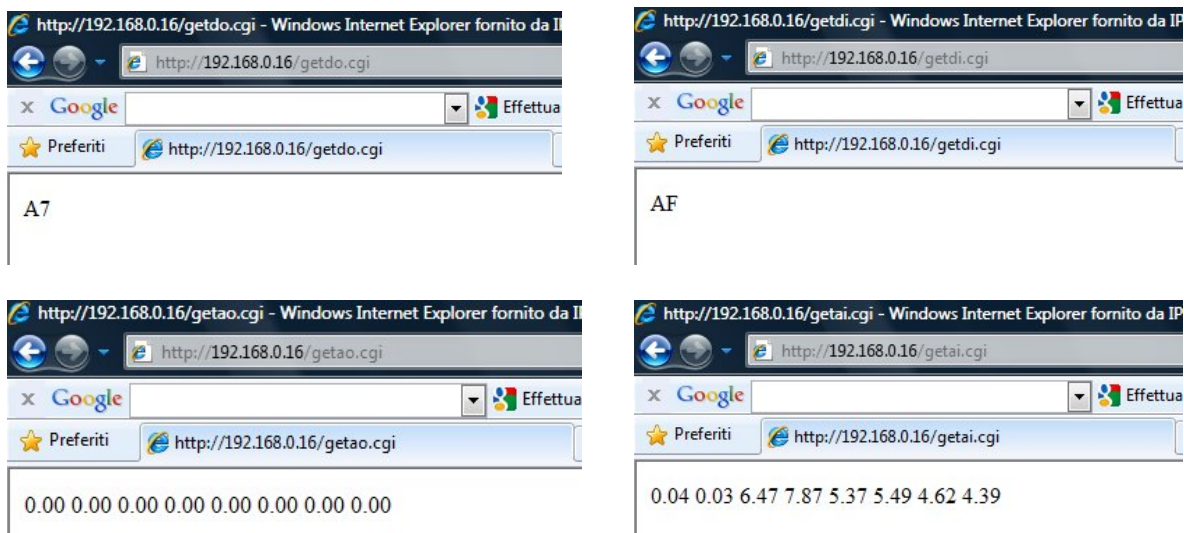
http://192.168.0.16/getdo.cgi - Windows Internet Explorer fornito da I
http://192.168.0.16/getdo.cgi
x Google
Effettua
Preferiti
http://192.168.0.16/getdo.cgi
A7

http://192.168.0.16/getdi.cgi - Windows Internet Explorer fornito da IP
http://192.168.0.16/getdi.cgi
x Google
Effettua
Preferiti
http://192.168.0.16/getdi.cgi
AF

http://192.168.0.16/getao.cgi - Windows Internet Explorer fornito da I
http://192.168.0.16/getao.cgi
x Google
Effettua
Preferiti
http://192.168.0.16/getao.cgi
0.00 0.00 0.00 0.00 0.00 0.00 0.00 0.00

http://192.168.0.16/getai.cgi - Windows Internet Explorer fornito da IP
http://192.168.0.16/getai.cgi
x Google
Effettua
Preferiti
http://192.168.0.16/getai.cgi
0.04 0.03 6.47 7.87 5.37 5.49 4.62 4.39